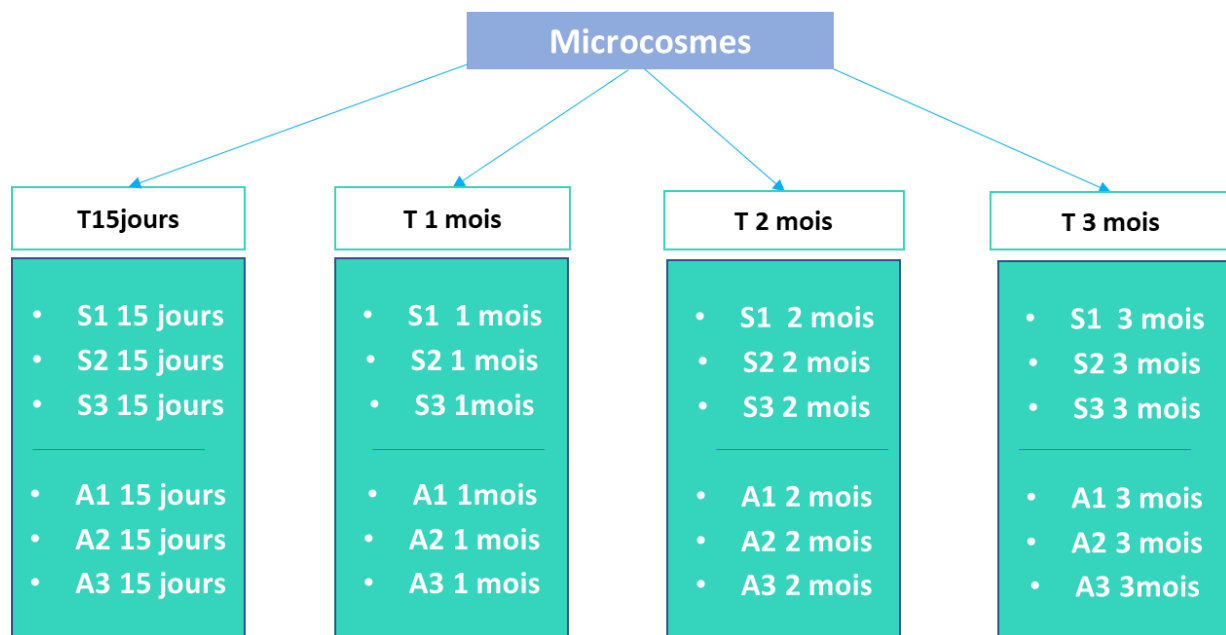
Microcosmes

T15jours

- S1 15 jours
- S2 15 jours
- S3 15 jours

- A1 15 jours
- A2 15 jours
- A3 15 jours

T 1 mois

- S1 1 mois
- S2 1 mois
- S3 1mois

- A1 1mois
- A2 1 mois
- A3 1 mois

T 2 mois

- S1 2 mois
- S2 2 mois
- S3 2 mois

- A1 2 mois
- A2 2 mois
- A3 2 mois

T 3 mois

- S1 3 mois
- S2 3 mois
- S3 3 mois

- A1 3 mois
- A2 3 mois
- A3 3mois